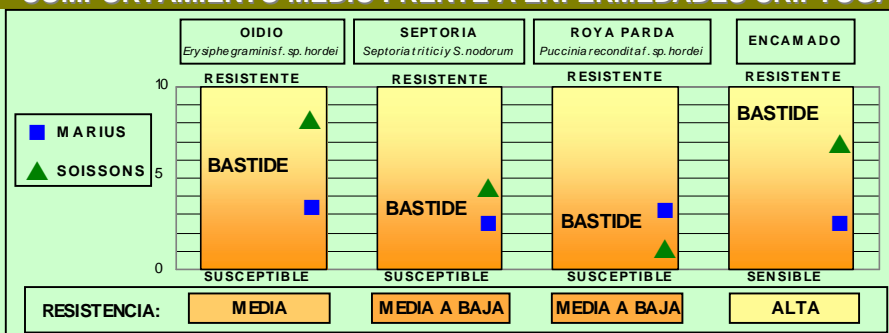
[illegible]

OIDIO
Erysiphe graminis f. sp. hordei

SEPTORIA
Septoria tritici y S. nodorum

ROYA PARDA
Puccinia recondita f. sp. hordei

ENCAMADO

10
5
0

MARIUS
SOISSONS

RESISTENTE
BASTIDE
SUSCEPTIBLE

RESISTENTE
BASTIDE
SUSCEPTIBLE

RESISTENTE
BASTIDE
SUSCEPTIBLE

RESISTENTE
BASTIDE
SENSIBLE

| RESISTENCIA: | MEDIA | MEDIA A BAJA | MEDIA A BAJA | ALTA |
|---|---|---|---|---|